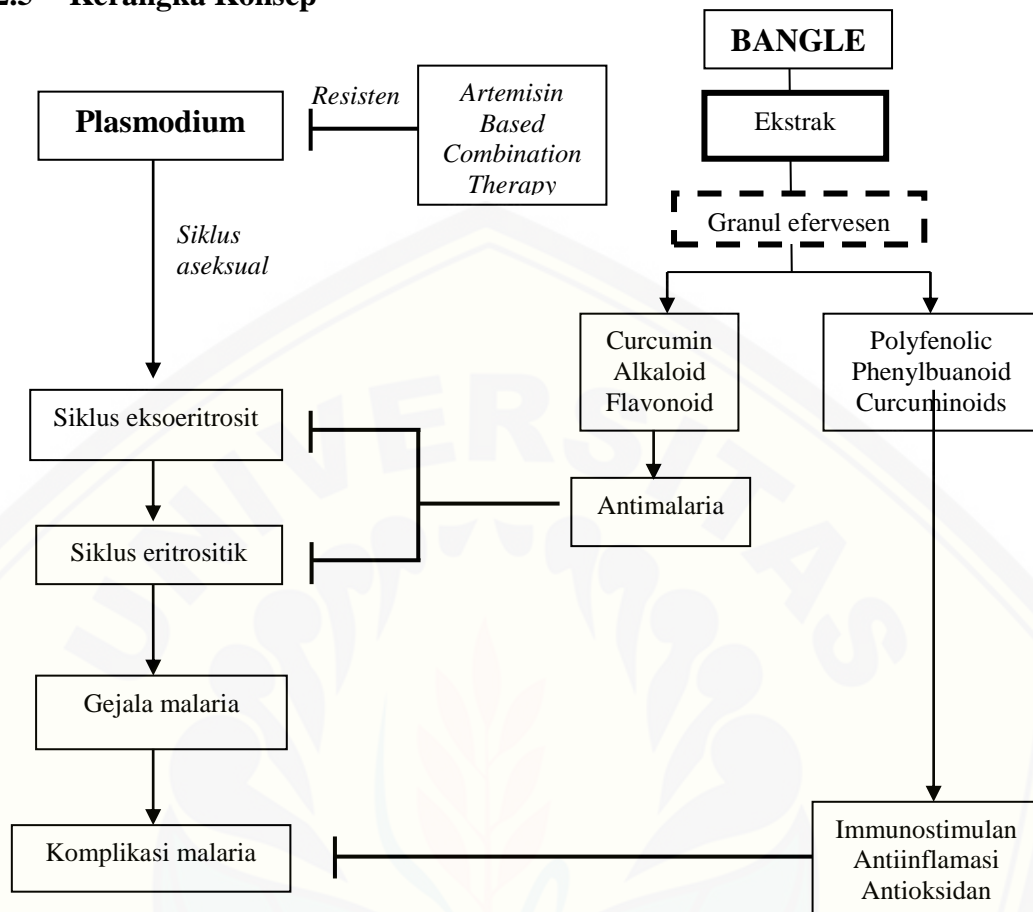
2.5 Kerangka Konsep

BANGLE

Plasmodium

Resisten

Artemisin Based Combination Therapy

Ekstrak

Granul efervesen

Siklus aseksual

Curcumin Alkaloid Flavonoid

Polyfenolic Phenylbuanoid Curcuminoids

Siklus eksoeritrosit

Antimalaria

Siklus eritrositik

Gejala malaria

Komplikasi malaria

Immunostimulan Antiinflamasi Antioksidan